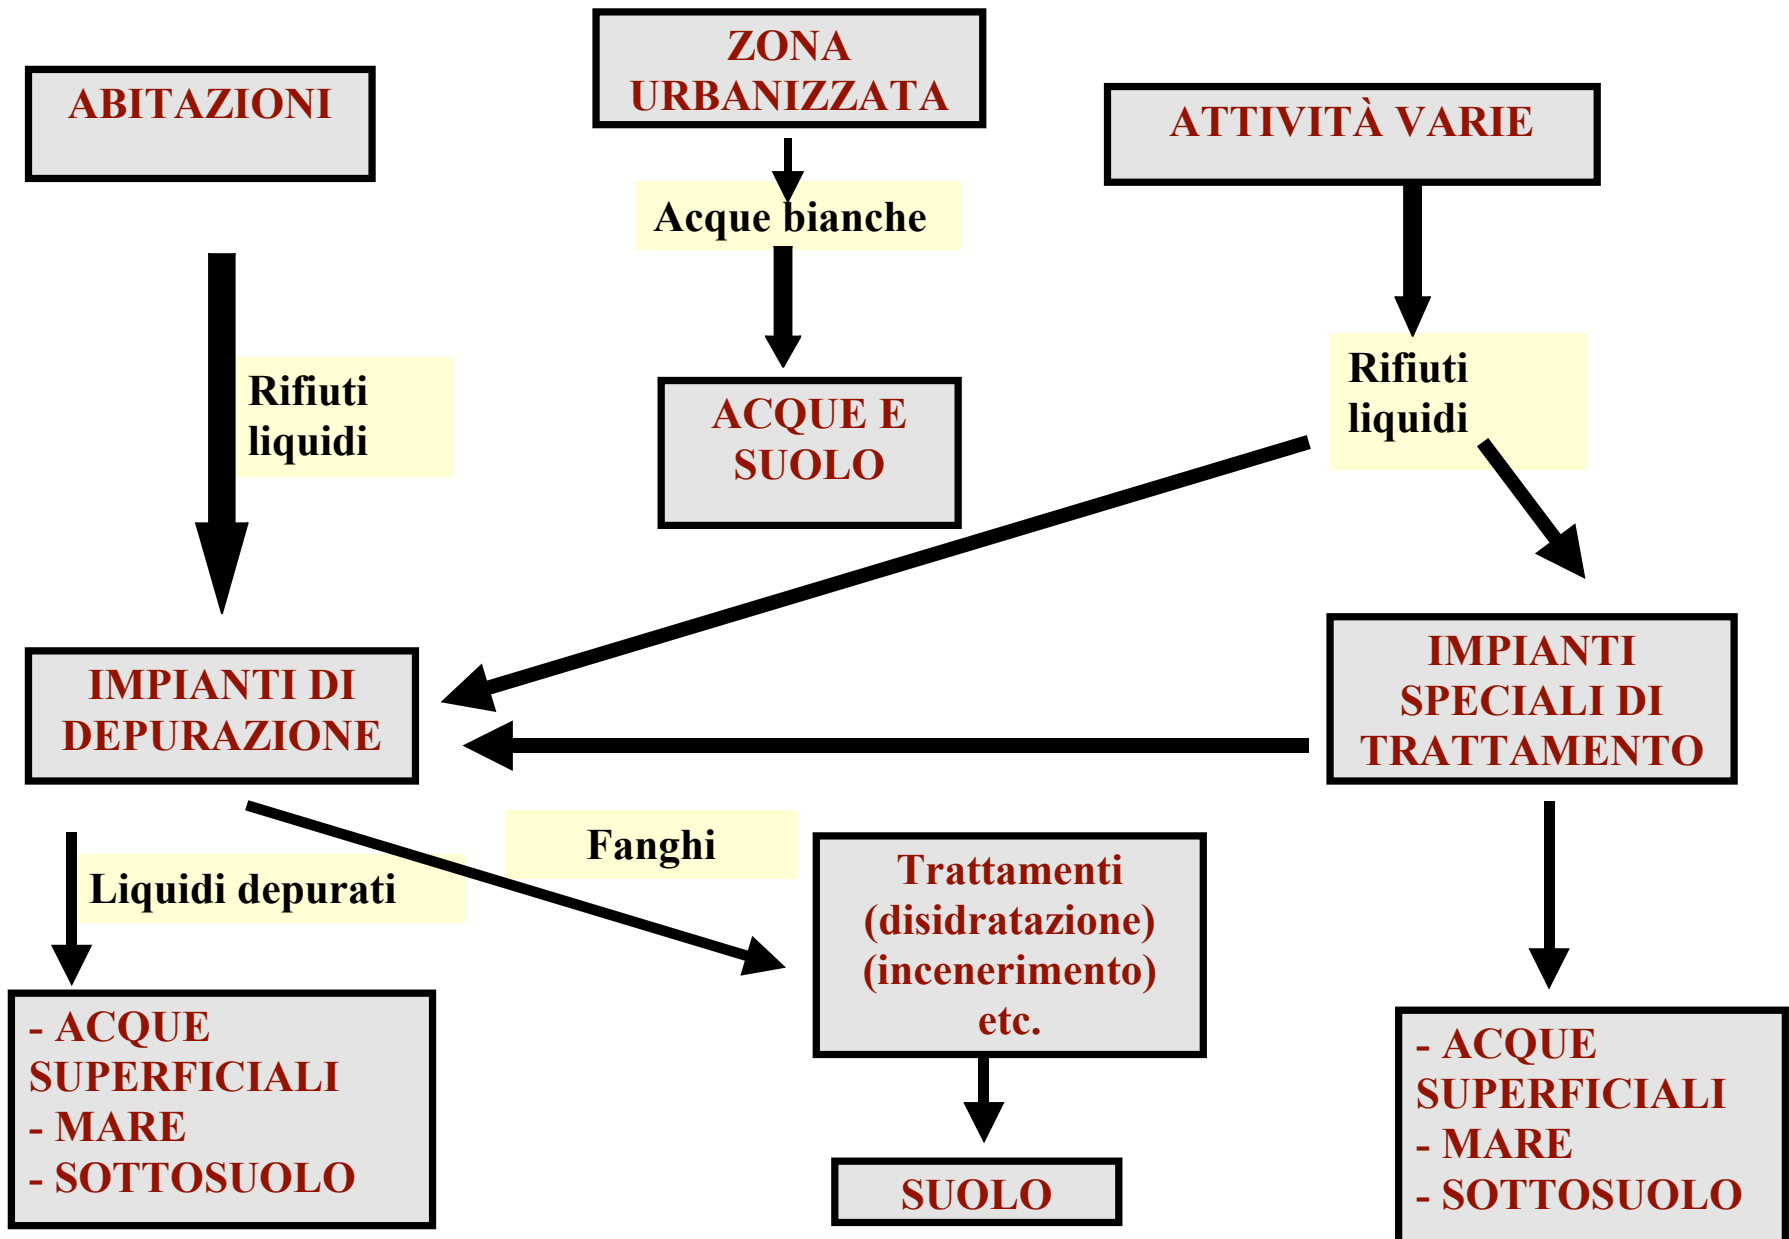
ABITAZIONI

ZONA URBANIZZATA

ATTIVITÀ VARIE

Acque bianche

Rifiuti liquidi

ACQUE E SUOLO

Rifiuti liquidi

IMPIANTI DI DEPURAZIONE

IMPIANTI SPECIALI DI TRATTAMENTO

Fanghi

Liquidi depurati

Trattamenti (disidratazione) (incenerimento) etc.

- ACQUE SUPERFICIALI
- MARE
- SOTTOSUOLO

SUOLO

- ACQUE SUPERFICIALI
- MARE
- SOTTOSUOLO